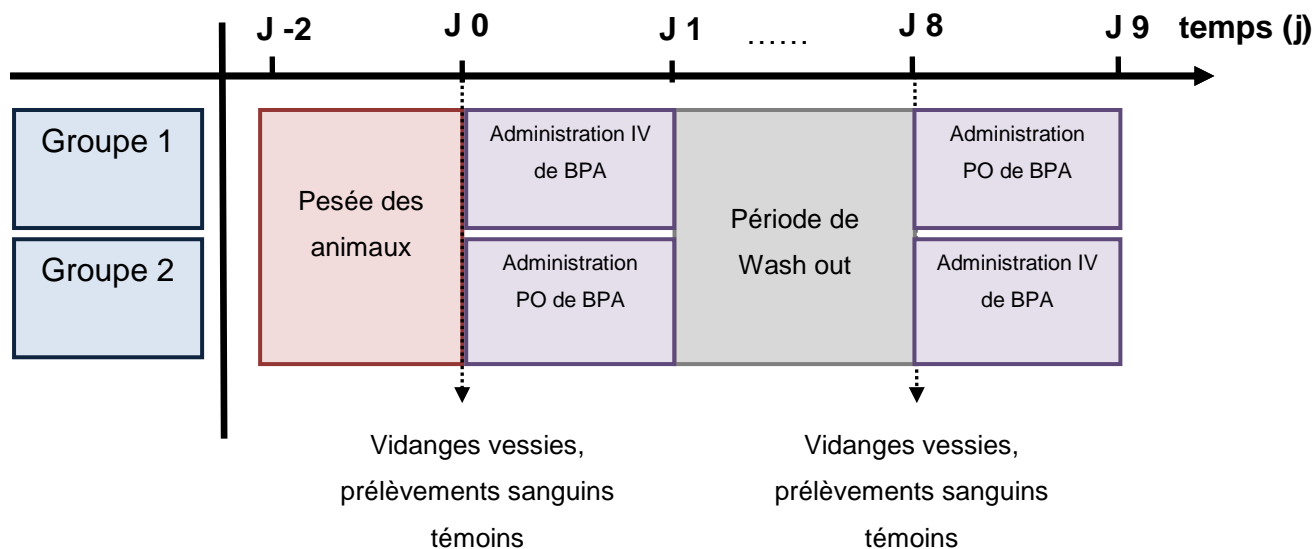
J -2 J 0 J 1 …… J 8 J 9 temps (j)

Groupe 1

Groupe 2

Pesée des animaux

Administration IV de BPA

Administration PO de BPA

Période de Wash out

Administration PO de BPA

Administration IV de BPA

Vidanges vessies, prélèvements sanguins témoins

Vidanges vessies, prélèvements sanguins témoins